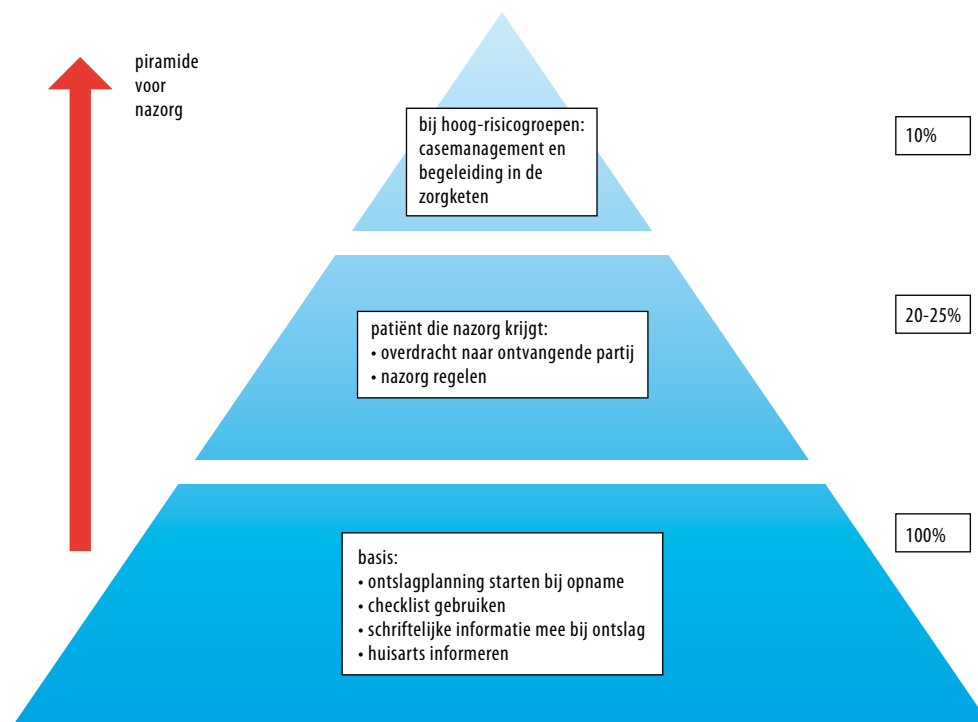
piramide voor nazorg

bij hoog-risicogroepen: casemanagement en begeleiding in de zorgketen

10%

patiënt die nazorg krijgt:
• overdracht naar ontvangende partij
• nazorg regelen

20-25%

basis:
• ontslagplanning starten bij opname
• checklist gebruiken
• schriftelijke informatie mee bij ontslag
• huisarts informeren

100%